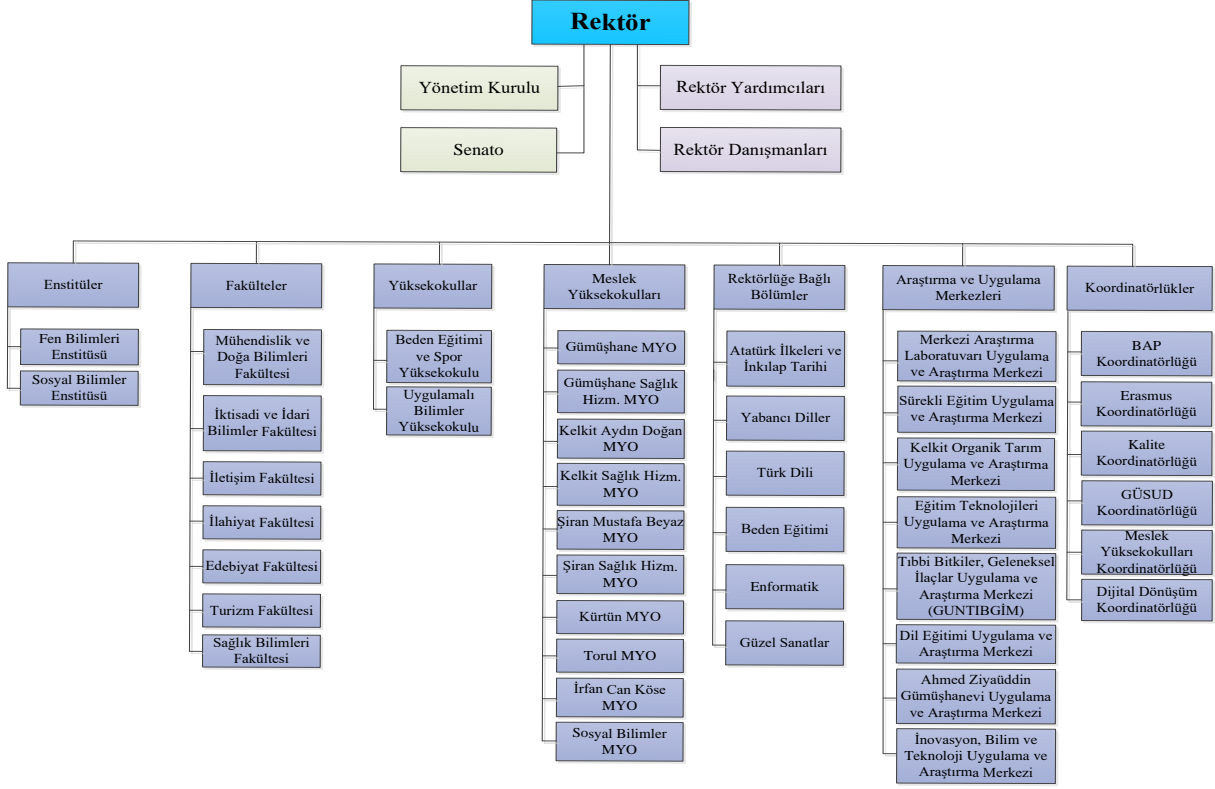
Rektör

Yönetim Kurulu

Senato

Rektör Yardımcıları

Rektör Danışmanları

Enstitüler

Fen Bilimleri Enstitüsü

Sosyal Bilimler Enstitüsü

Fakülteler

Mühendislik ve Doğa Bilimleri Fakültesi

İktisadi ve İdari Bilimler Fakültesi

İletişim Fakültesi

İlahiyat Fakültesi

Edebiyat Fakültesi

Turizm Fakültesi

Sağlık Bilimleri Fakültesi

Yüksekokullar

Beden Eğitimi ve Spor Yüksekokulu

Uygulamalı Bilimler Yüksekokulu

Meslek Yüksekokulları

Gümüşhane MYO

Gümüşhane Sağlık Hizm. MYO

Kelkit Aydın Doğan MYO

Kelkit Sağlık Hizm. MYO

Şiran Mustafa Beyaz MYO

Şiran Sağlık Hizm. MYO

Kürtün MYO

Torul MYO

İrfan Can Köse MYO

Sosyal Bilimler MYO

Rektörlüğe Bağlı Bölümler

Atatürk İlkeleri ve İnkılap Tarihi

Yabancı Diller

Türk Dili

Beden Eğitimi

Enformatik

Güzel Sanatlar

Araştırma ve Uygulama Merkezleri

Merkezi Araştırma Laboratuvarı Uygulama ve Araştırma Merkezi

Sürekli Eğitim Uygulama ve Araştırma Merkezi

Kelkit Organik Tarım Uygulama ve Araştırma Merkezi

Eğitim Teknolojileri Uygulama ve Araştırma Merkezi

Tıbbi Bitkiler, Geleneksel İlaçlar Uygulama ve Araştırma Merkezi (GUNTIBGİM)

Dil Eğitimi Uygulama ve Araştırma Merkezi

Ahmed Ziyaüddin Gümüşhanevi Uygulama ve Araştırma Merkezi

İnovasyon, Bilim ve Teknoloji Uygulama ve Araştırma Merkezi

Koordinatörlükler

BAP Koordinatörlüğü

Erasmus Koordinatörlüğü

Kalite Koordinatörlüğü

GÜSUD Koordinatörlüğü

Meslek Yüksekokulları Koordinatörlüğü

Dijital Dönüşüm Koordinatörlüğü